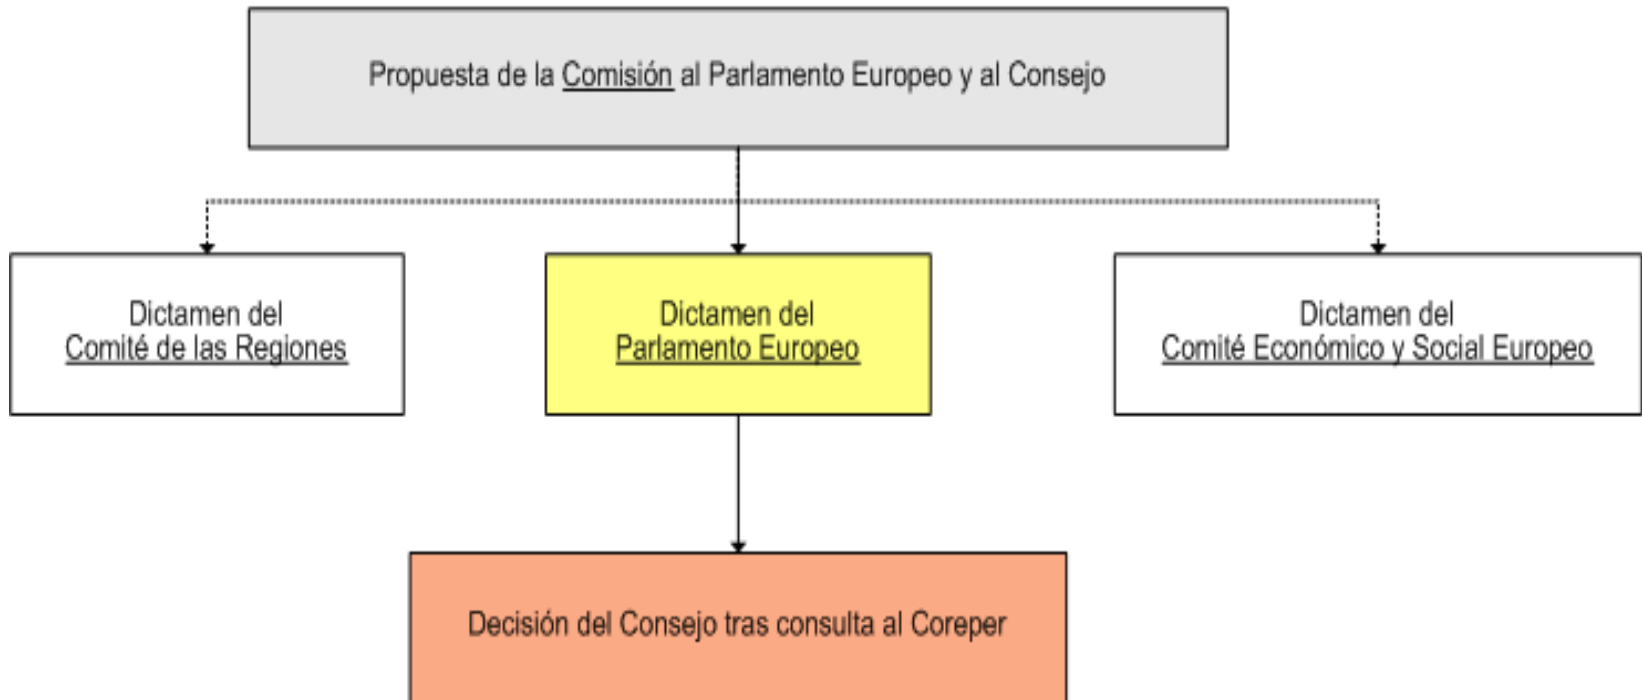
Propuesta de la Comisión al Parlamento Europeo y al Consejo

Dictamen del Comité de las Regiones

Dictamen del Parlamento Europeo

Dictamen del Comité Económico y Social Europeo

Decisión del Consejo tras consulta al Coreper